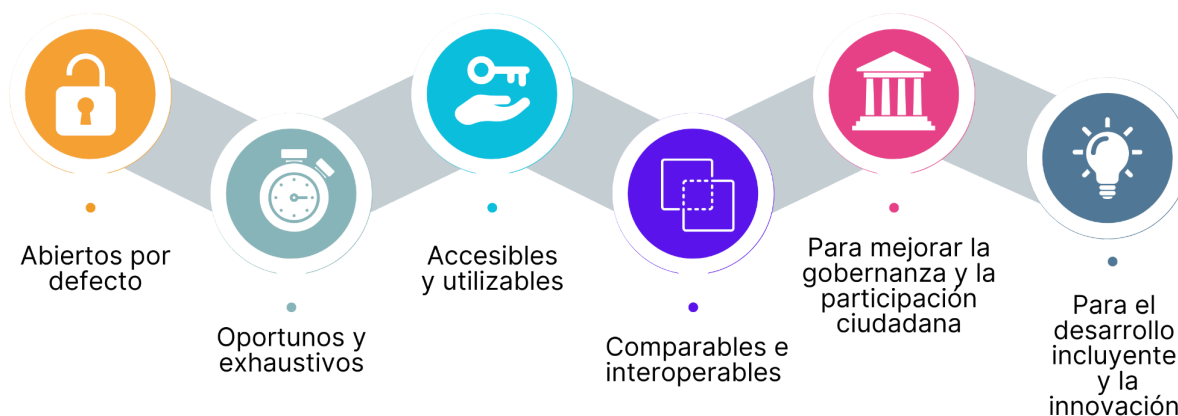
Abiertos por defecto

Oportunos y exhaustivos

Accesibles y utilizables

Comparables e interoperables

Para mejorar la gobernanza y la participación ciudadana

Para el desarrollo incluyente y la innovación